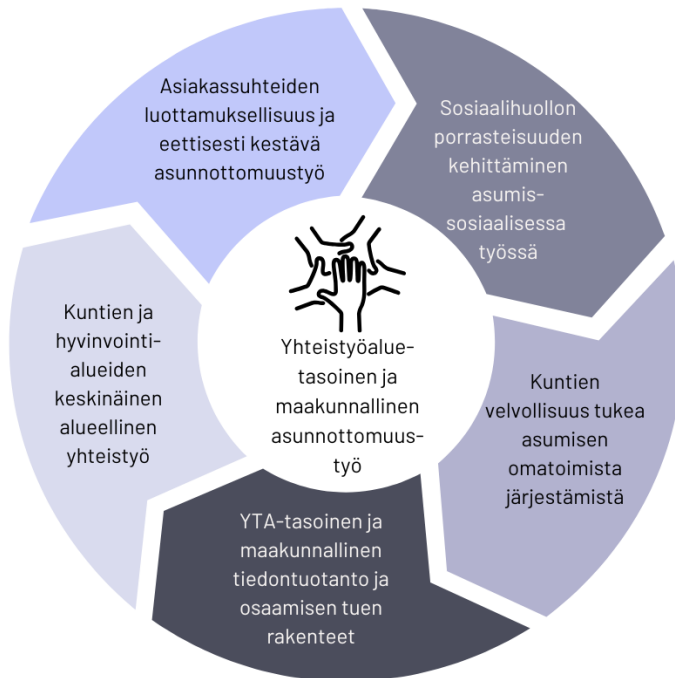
Asiakassuhteiden luottamuksellisuus ja eettisesti kestävä asunnottomuustyö

Sosiaalihuollon porrasteisuuden kehittäminen asumissosiaalisessa työssä

Kuntien velvollisuus tukea asumisen omatoimista järjestämistä

YTA-tasoinen ja maakunnallinen tiedontuotanto ja osaamisen tuen rakenteet

Kuntien ja hyvinvointialueiden keskinäinen alueellinen yhteistyö

Yhteistyöaluetasoinen ja maakunnallinen asunnottomuustyö